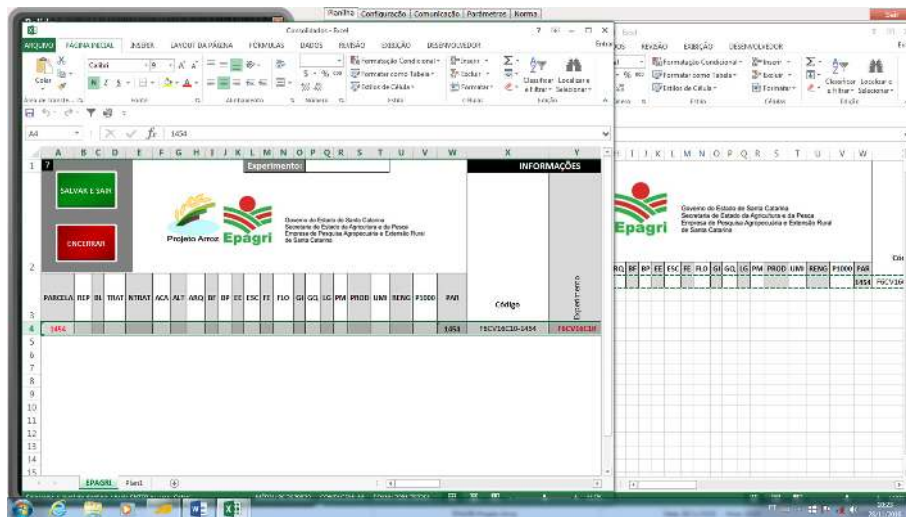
Planilha | Configuração | Comunicação | Parâmetros | Norma

Consolidados - Excel

ARQUIVO PÁGINA INICIAL INSERIR LAYOUT DA PÁGINA FÓRMULAS DADOS REVISÃO EXIBIÇÃO DESENVOLVEDOR

Calibri 8 Formatação Condicional Formatar como Tabela Estilos de Célula Inserir Excluir Formatar Classificar e Filtrar Localizar e Selecionar

Área de Transferência Fonte Alinhamento Número Estilo Células Edição

A4 1454

Experimento:

INFORMAÇÕES

SALVAR E SAIR

ENCERRAR

Projeto Arroz Epagri

Governo do Estado de Santa Catarina
Secretaria de Estado da Agricultura e da Pesca
Empresa de Pesquisa Agropecuária e Extensão Rural de Santa Catarina

| PARCELA | REP | BL | TRAT | NTRAT | ACA | ALT | ARQ | BF | BP | EE | ESC | FE | FLO | GI | GL | LG | PM | PROD | UMI | RENG | P1000 | PAR | Código | Experimento |
|---|---|---|---|---|---|---|---|---|---|---|---|---|---|---|---|---|---|---|---|---|---|---|---|---|
| 1454 | | | | | | | | | | | | | | | | | | | | | | 1454 | FSCV16C10-1454 | FSCV16C10 |

EPAGRI Plan1

EXIBIÇÃO DESENVOLVEDOR

Governo do Estado de Santa Catarina
Secretaria de Estado da Agricultura e da Pesca
Empresa de Pesquisa Agropecuária e Extensão Rural de Santa Catarina

Epagri

RQ BF BP EE ESC FE FLO GI GL LG PM PROD UMI RENG P1000 PAR

1454 FSCV16